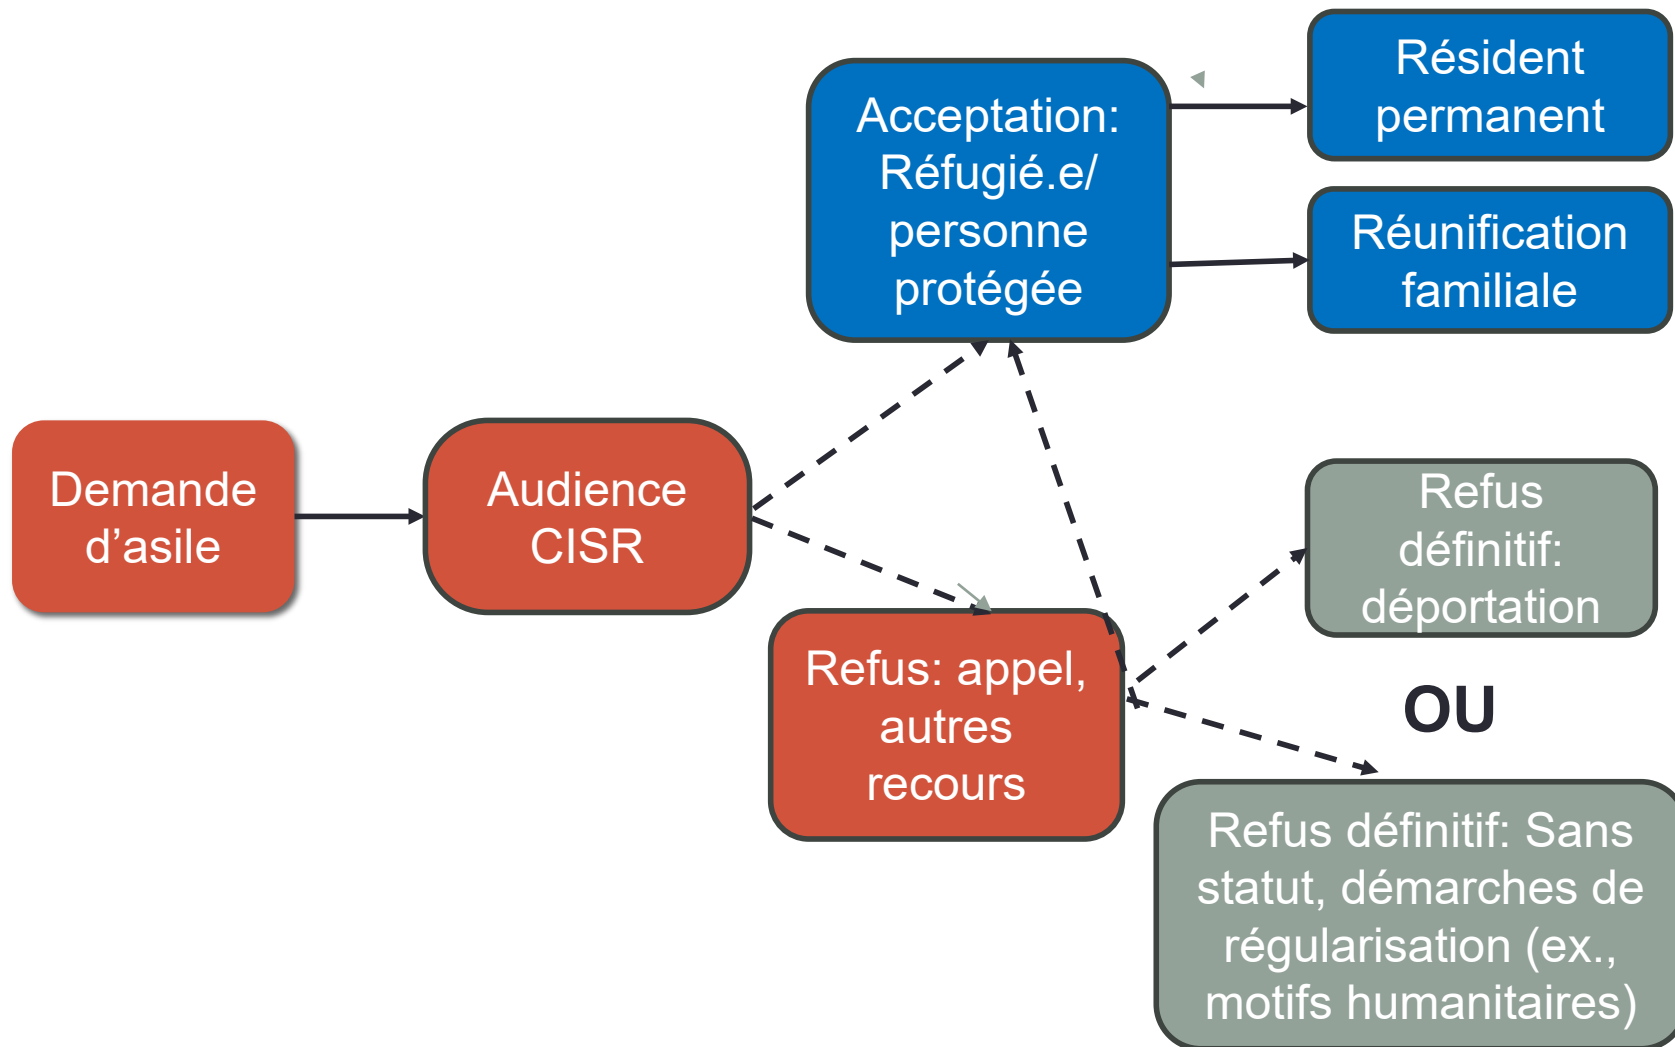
Demande d’asile

Audience CISR

Acceptation: Réfugié.e/ personne protégée

Résident permanent

Réunification familiale

Refus: appel, autres recours

Refus définitif: déportation

OU

Refus définitif: Sans statut, démarches de régularisation (ex., motifs humanitaires)